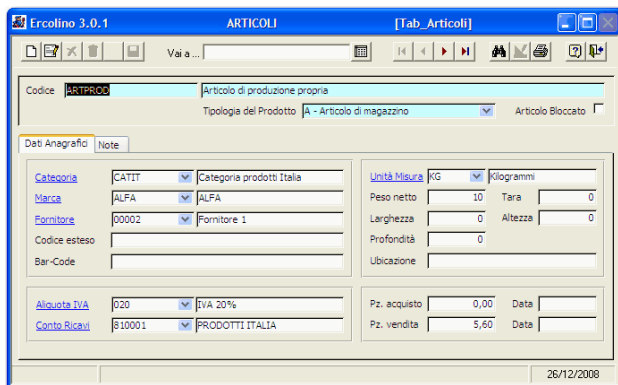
Ercolino 3.0.1 ARTICOLI [Tab_Articoli]

Vai a ...

Codice ARTPROD Articolo di produzione propria

Tipologia del Prodotto A - Articolo di magazzino

Articolo Bloccato

Dati Anagrafici | Note

Categoria CATIT Categoria prodotti Italia

Marca ALFA ALFA

Fornitore 00002 Fornitore 1

Codice esteso

Bar-Code

Unità Misura KG Kilogrammi

Peso netto 10

Tara 0

Larghezza 0

Altezza 0

Profondità 0

Ubicazione

Aliquota IVA 020 IVA 20%

Conto Ricavi 810001 PRODOTTI ITALIA

Pz. acquisto 0,00

Data

Pz. vendita 5,60

Data

26/12/2008